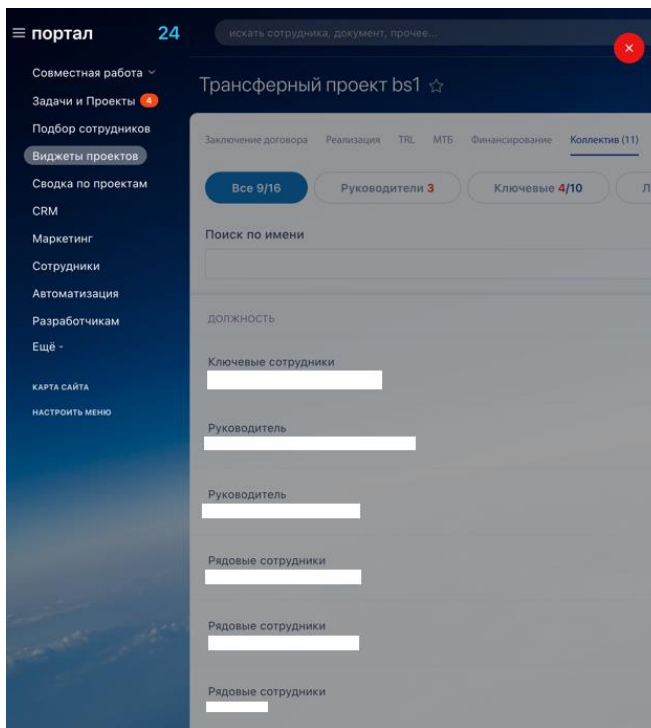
≡ портал 24

искать сотрудника, документ, прочее...

Совместная работа
Задачи и Проекты 4
Подбор сотрудников
Виджеты проектов
Сводка по проектам
CRM
Маркетинг
Сотрудники
Автоматизация
Разработчикам
Ещё

КАРТА САЙТА
НАСТРОИТЬ МЕНЮ

Трансферный проект bs1 ☆

Заключение договора Реализация TRL МТБ Финансирование Коллектив (11)

Все 9/16 Руководители 3 Ключевые 4/10 Л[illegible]

Поиск по имени

ДОЛЖНОСТЬ

Ключевые сотрудники

Руководитель

Руководитель

Рядовые сотрудники

Рядовые сотрудники

Рядовые сотрудники